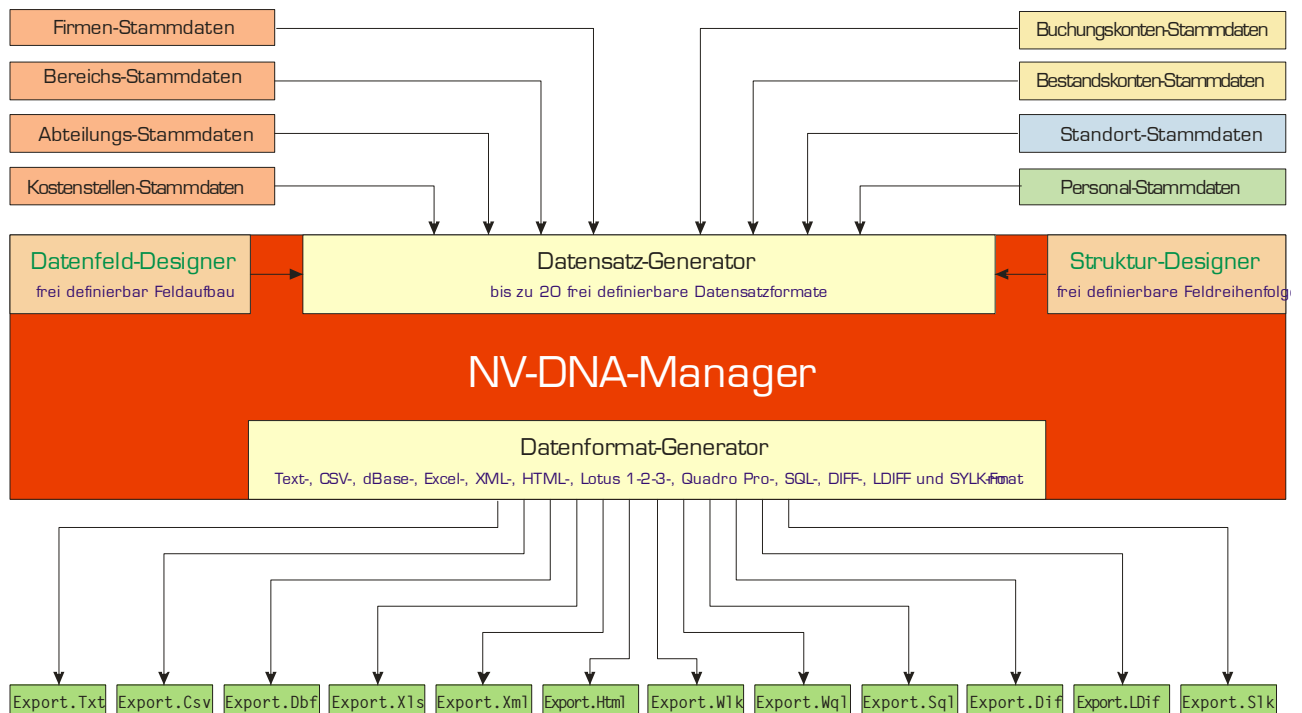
Firmen-Stammdaten

Bereichs-Stammdaten

Abteilungs-Stammdaten

Kostenstellen-Stammdaten

Buchungskonten-Stammdaten

Bestandskonten-Stammdaten

Standort-Stammdaten

Personal-Stammdaten

Datenfeld-Designer
frei definierbar Feldaufbau

Datensatz-Generator
bis zu 20 frei definierbare Datensatzformate

Struktur-Designer
frei definierbare Feldreihenfolg

NV-DNA-Manager

Datenformat-Generator
Text-, CSV-, dBase-, Excel-, XML-, HTML-, Lotus 1-2-3-, Quadro Pro-, SQL-, DIFF-, LDIFF und SYLK-Fomat

Export.Txt

Export.Csv

Export.Dbf

Export.Xls

Export.Xml

Export.Html

Export.Wlk

Export.Wql

Export.Sql

Export.Dif

Export.LDif

Export.Slk